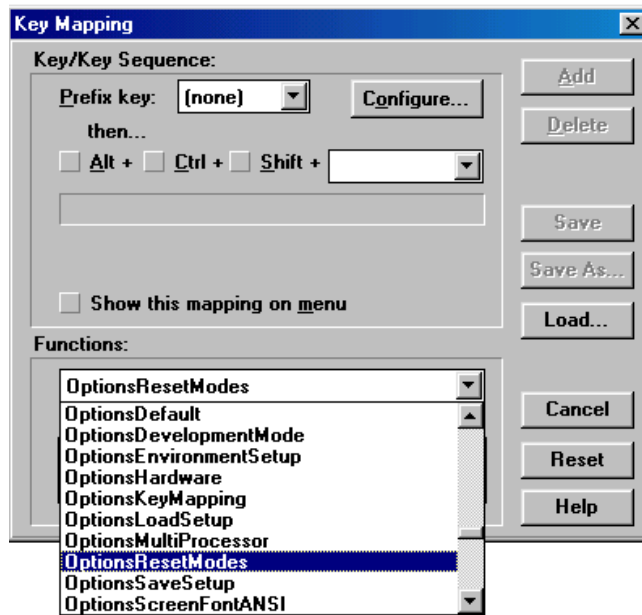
Key Mapping

Key/Key Sequence:

Prefix key: (none)

Configure...

then...

Alt + Ctrl + Shift +

Show this mapping on menu

Functions:

OptionsResetModes

OptionsDefault
OptionsDevelopmentMode
OptionsEnvironmentSetup
OptionsHardware
OptionsKeyMapping
OptionsLoadSetup
OptionsMultiProcessor
OptionsResetModes
OptionsSaveSetup
OptionsScreenFontANSI

Add

Delete

Save

Save As...

Load...

Cancel

Reset

Help